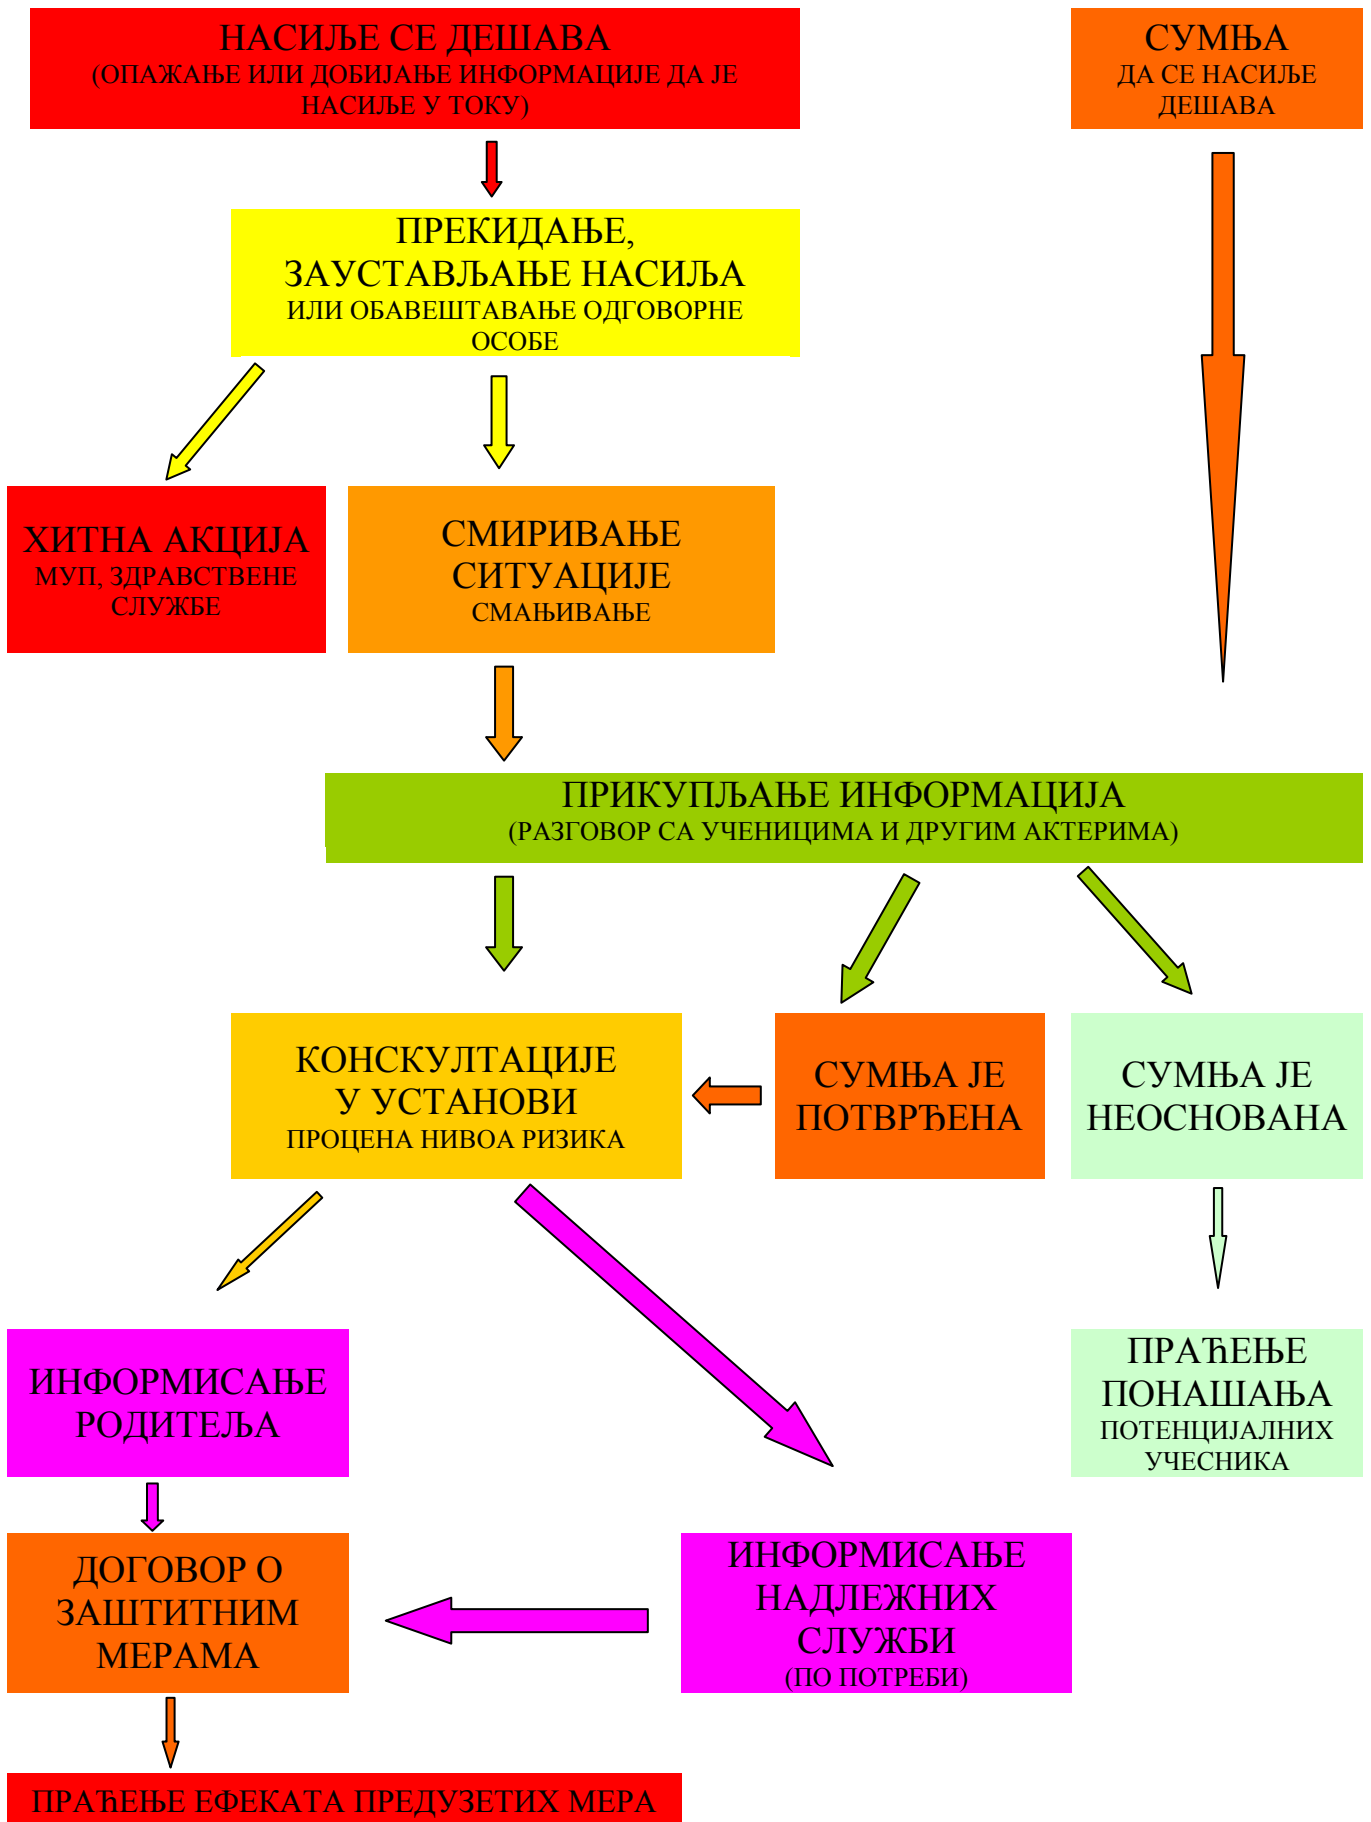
НАСИЉЕ СЕ ДЕШАВА
(ОПАЖАЊЕ ИЛИ ДОБИЈАЊЕ ИНФОРМАЦИЈЕ ДА ЈЕ НАСИЉЕ У ТОКУ)

СУМЊА
ДА СЕ НАСИЉЕ ДЕШАВА

ПРЕКИДАЊЕ, ЗАУСТАВЉАЊЕ НАСИЉА
ИЛИ ОБАВЕШТАВАЊЕ ОДГОВОРНЕ ОСОБЕ

ХИТНА АКЦИЈА
МУП, ЗДРАВСТВЕНЕ СЛУЖБЕ

СМИРИВАЊЕ СИТУАЦИЈЕ
СМАЊИВАЊЕ

ПРИКУПЉАЊЕ ИНФОРМАЦИЈА
(РАЗГОВОР СА УЧЕНИЦИМА И ДРУГИМ АКТЕРИМА)

КОНСКУЛТАЦИЈЕ У УСТАНОВИ
ПРОЦЕНА НИВОА РИЗИКА

СУМЊА ЈЕ ПОТВРЂЕНА

СУМЊА ЈЕ НЕОСНОВАНА

ПРАЋЕЊЕ ПОНАШАЊА
ПОТЕНЦИЈАЛНИХ УЧЕСНИКА

ИНФОРМИСАЊЕ РОДИТЕЉА

ДОГОВОР О ЗАШТИТНИМ МЕРАМА

ИНФОРМИСАЊЕ НАДЛЕЖНИХ СЛУЖБИ
(ПО ПОТРЕБИ)

ПРАЋЕЊЕ ЕФЕКАТА ПРЕДУЗЕТИХ МЕРА